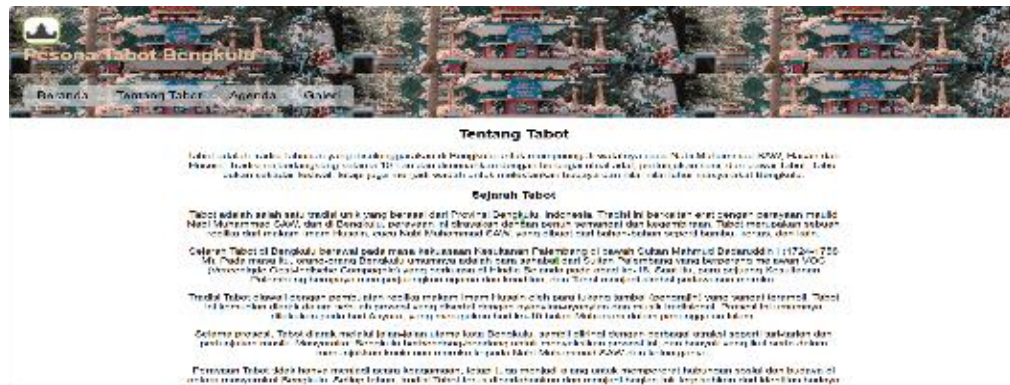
Pesona Tabot Bengkulu

Beranda Tentang Tabot Agenda Galeri

Tentang Tabot

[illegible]

Sejarah Tabot

Tabot adalah salah satu tradisi unik yang berasal dari Provinsi Bengkulu, Indonesia. Tradisi ini berkaitan erat dengan peringatan wafat Nabi Muhammad SAW dan di Bengkulu, perayaan ini dilakukan dengan penuh semangat dan kemeriahan. Tabot merupakan sebuah replika dari makam imam Husain, cucu Nabi Muhammad SAW, yang dibuat dari bahan-bahan seperti bambu, kertas, dan kain.

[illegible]

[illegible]

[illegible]

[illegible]